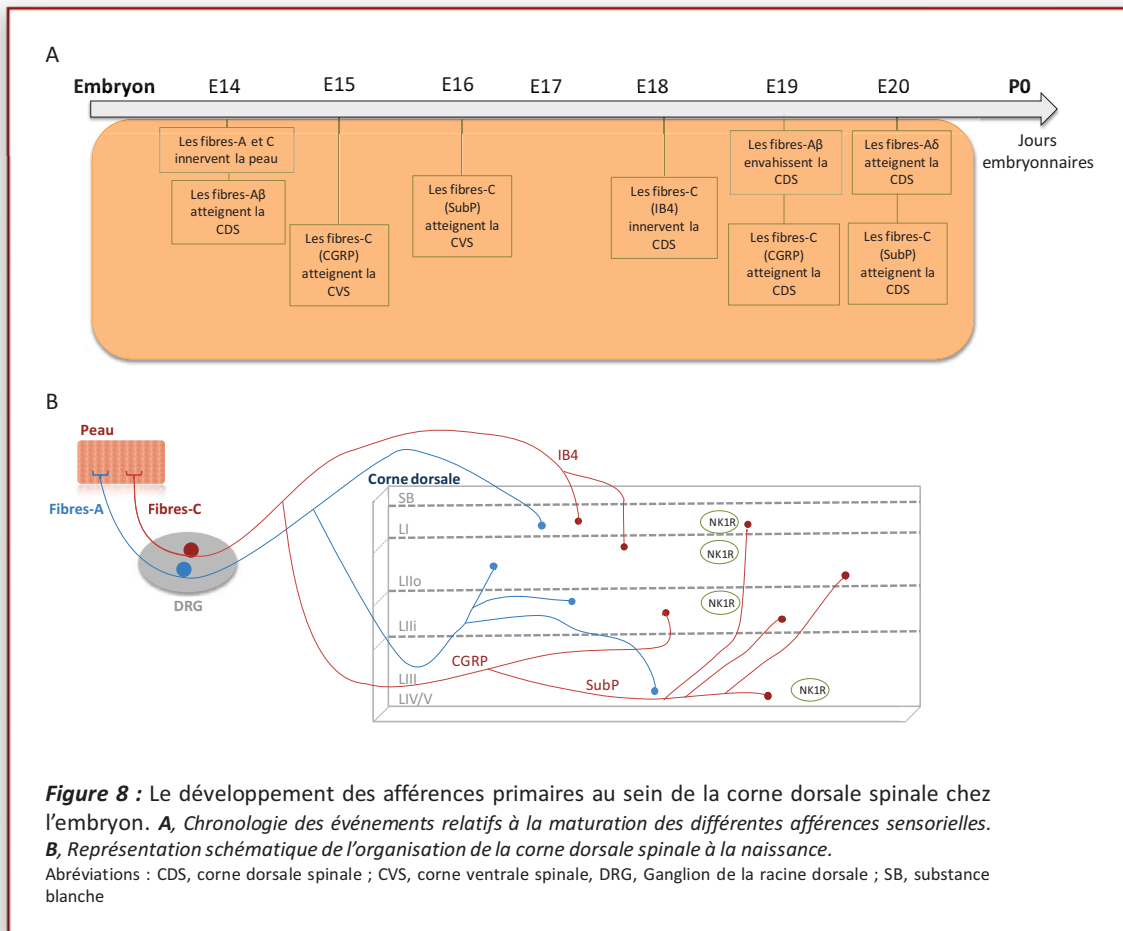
A

Embryon E14 E15 E16 E17 E18 E19 E20 P0

Jours embryonnaires

Les fibres-A et C innervent la peau

Les fibres-Aβ atteignent la CDS

Les fibres-C (CGRP) atteignent la CVS

Les fibres-C (SubP) atteignent la CVS

Les fibres-C (IB4) innervent la CDS

Les fibres-Aβ envahissent la CDS

Les fibres-C (CGRP) atteignent la CDS

Les fibres-Aδ atteignent la CDS

Les fibres-C (SubP) atteignent la CDS

B

Peau

Fibres-A

Fibres-C

DRG

IB4

Corne dorsale

SB

LI

LIIo

LIIi

LIII

LIV/V

NK1R

NK1R

NK1R

NK1R

CGRP

SubP

*Figure 8 :* Le développement des afférences primaires au sein de la corne dorsale spinale chez l'embryon. *A, Chronologie des événements relatifs à la maturation des différentes afférences sensorielles. B, Représentation schématique de l'organisation de la corne dorsale spinale à la naissance.*
Abréviations : CDS, corne dorsale spinale ; CVS, corne ventrale spinale, DRG, Ganglion de la racine dorsale ; SB, substance blanche